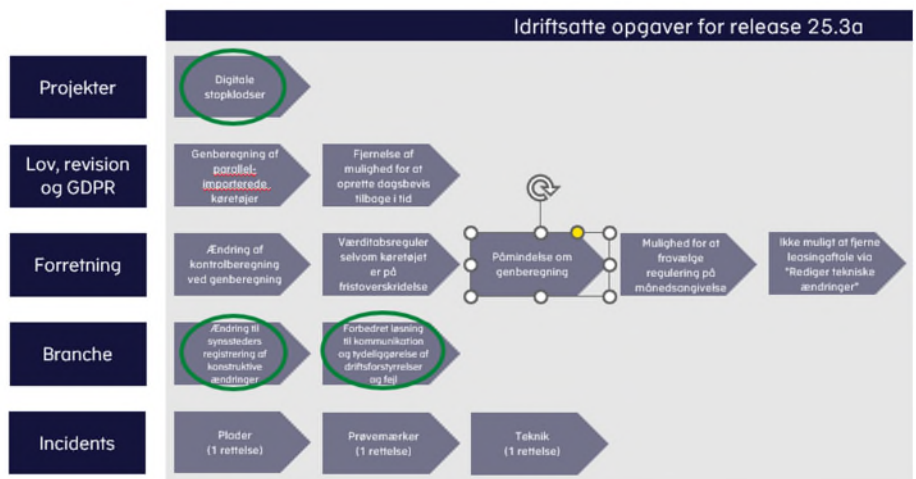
Idriftsatte opgaver for release 25.3a

Projekter

Digitale stopklodser

Lov, revision og GDPR

Genberegning af parallelimporterede køretøjer

Fjernelse af mulighed for at oprette dagsbevis tilbage i tid

Forretning

Ændring af kontrolberegning ved genberegning

Værditabsreguler selvom køretøjet er på fristoverskridelse

Påmindelse om genberegning

Mulighed for at fravælge regulering på månedsangivelse

Ikke muligt at fjerne leasingaftale via "Rediger tekniske ændringer"

Branche

Ændring til synssteders registrering af konstruktive ændringer

Forbedret løsning til kommunikation og tydeliggørelse af driftsforstyrrelser og fejl

Incidents

Plader (1 rettelse)

Prøvemærker (1 rettelse)

Teknik (1 rettelse)